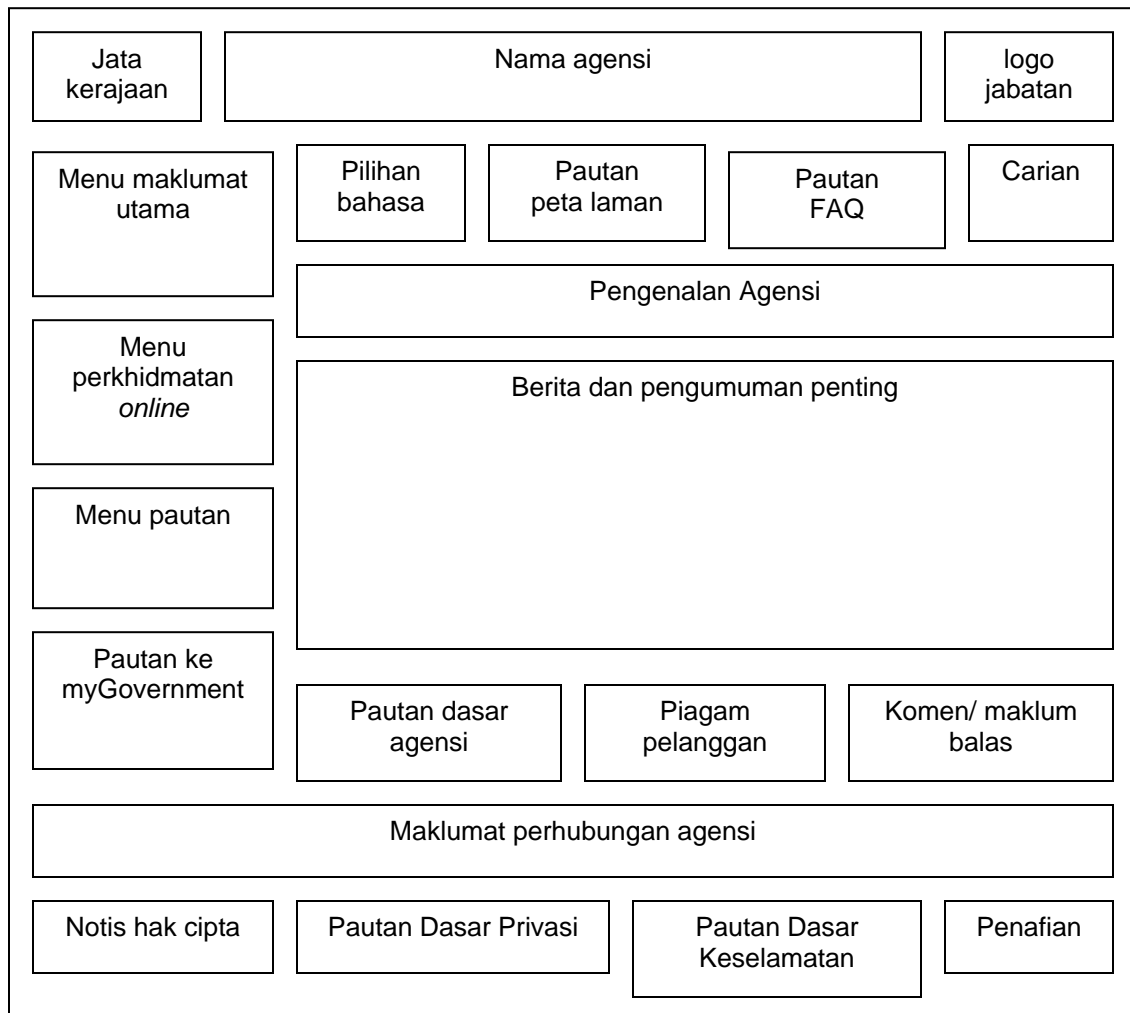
Jata kerajaan

Nama agensi

logo jabatan

Menu maklumat utama

Pilihan bahasa

Pautan peta laman

Pautan FAQ

Carian

Pengenalan Agensi

Menu perkhidmatan *online*

Berita dan pengumuman penting

Menu pautan

Pautan ke myGovernment

Pautan dasar agensi

Piagam pelanggan

Komen/ maklum balas

Maklumat perhubungan agensi

Notis hak cipta

Pautan Dasar Privasi

Pautan Dasar Keselamatan

Penafian